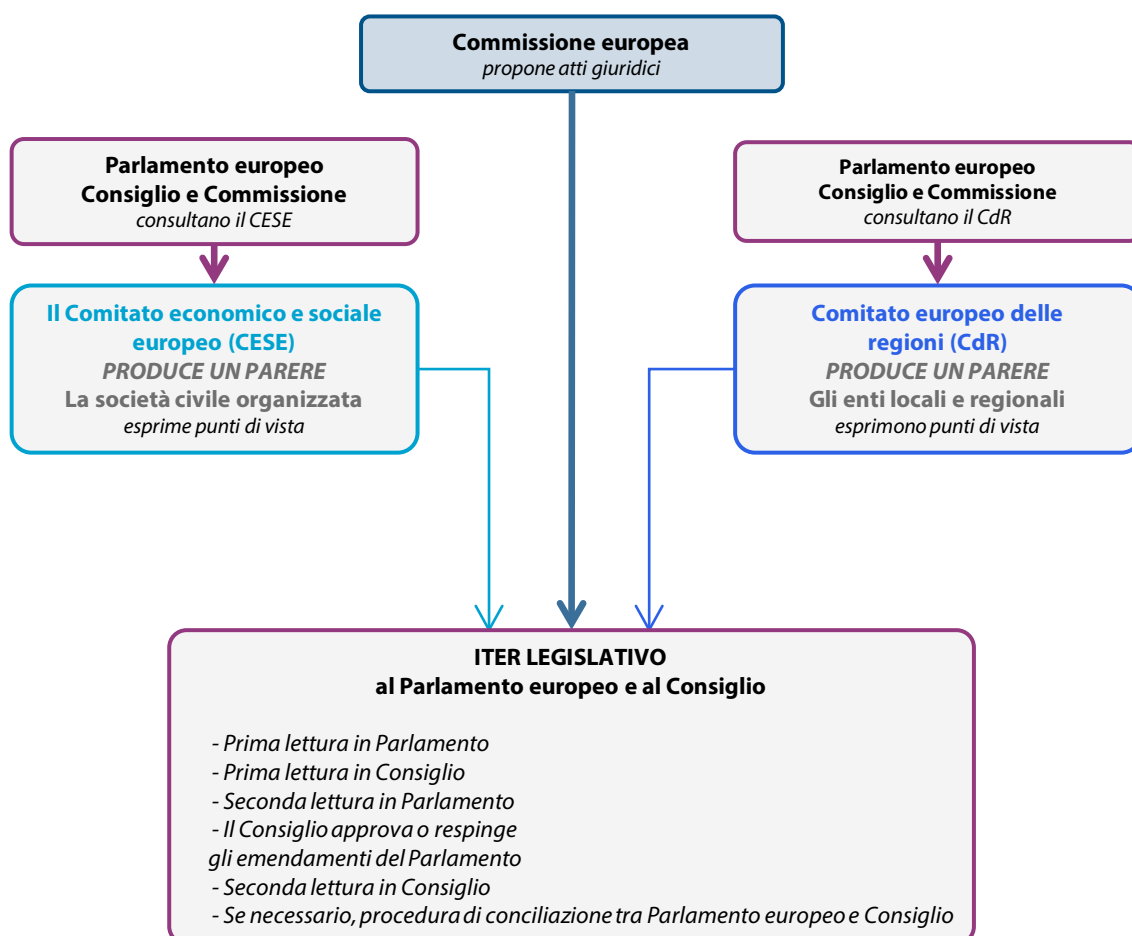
Commissione europea
propone atti giuridici

Parlamento europeo
Consiglio e Commissione
consultano il CESE

Il Comitato economico e sociale europeo (CESE)
PRODUCE UN PARERE
La società civile organizzata
esprime punti di vista

Parlamento europeo
Consiglio e Commissione
consultano il CdR

Comitato europeo delle regioni (CdR)
PRODUCE UN PARERE
Gli enti locali e regionali
esprimono punti di vista

ITER LEGISLATIVO
al Parlamento europeo e al Consiglio

- Prima lettura in Parlamento
- Prima lettura in Consiglio
- Seconda lettura in Parlamento
- Il Consiglio approva o respinge gli emendamenti del Parlamento
- Seconda lettura in Consiglio
- Se necessario, procedura di conciliazione tra Parlamento europeo e Consiglio